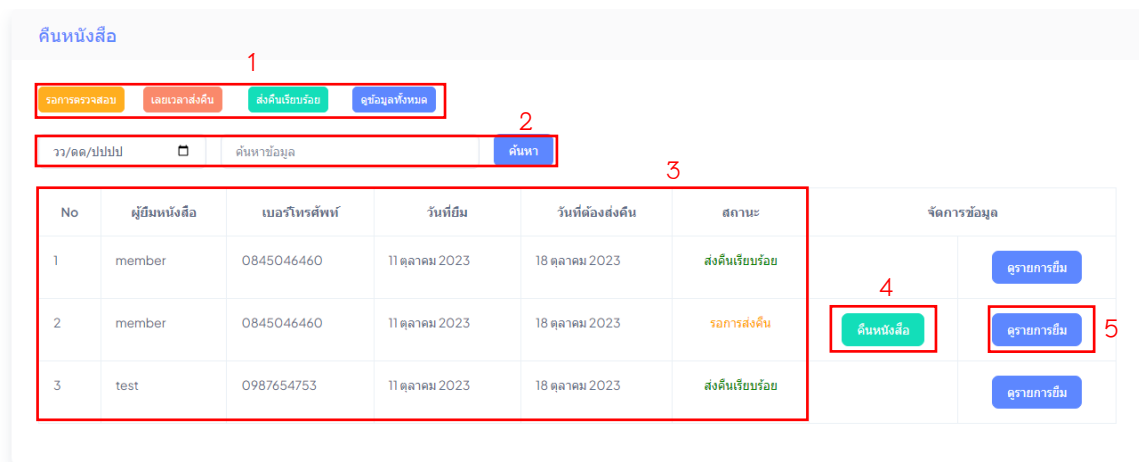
คืนหนังสือ

1

รอการตรวจสอบ เลยเวลาส่งคืน ส่งคืนเรียบร้อย ดูข้อมูลทั้งหมด

2

วว/ดด/ปปปป ค้นหาข้อมูล ค้นหา

3

| No | ผู้ยืมหนังสือ | เบอร์โทรศัพท์ | วันที่ยืม | วันที่ต้องส่งคืน | สถานะ | จัดการข้อมูล | |
|---|---|---|---|---|---|---|---|
| 1 | member | 0845046460 | 11 ตุลาคม 2023 | 18 ตุลาคม 2023 | ส่งคืนเรียบร้อย | | ดูรายการยืม |
| 2 | member | 0845046460 | 11 ตุลาคม 2023 | 18 ตุลาคม 2023 | รอการส่งคืน | 4 คืนหนังสือ | ดูรายการยืม 5 |
| 3 | test | 0987654753 | 11 ตุลาคม 2023 | 18 ตุลาคม 2023 | ส่งคืนเรียบร้อย | | ดูรายการยืม |